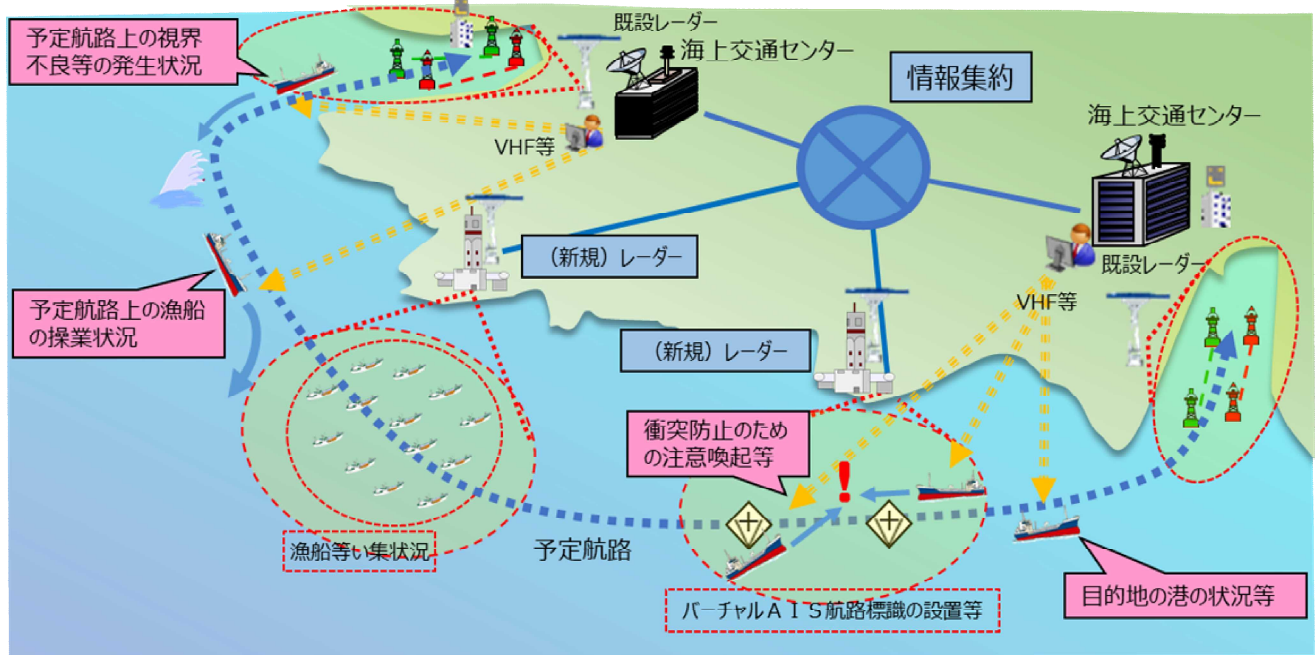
予定航路上の視界不良等の発生状況

既設レーダー

海上交通センター

情報集約

海上交通センター

VHF等

（新規）レーダー

既設レーダー

予定航路上の漁船の操業状況

VHF等

（新規）レーダー

衝突防止のための注意喚起等

漁船等い集状況

予定航路

バーチャルＡＩＳ航路標識の設置等

目的地の港の状況等